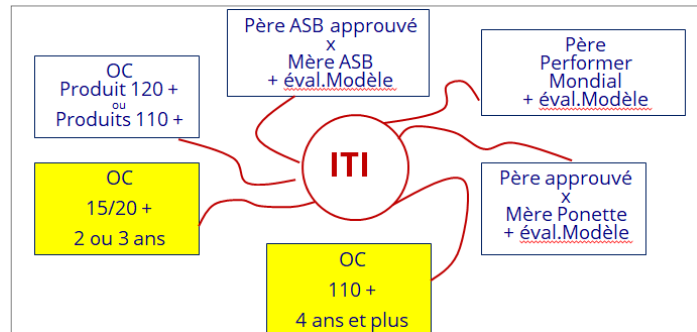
Père ASB approuvé
x
Mère ASB
+ éval.Modèle

Père
Performer
Mondial
+ éval.Modèle

OC
Produit 120 +
ou
Produits 110 +

ITI

OC
15/20 +
2 ou 3 ans

Père approuvé
x
Mère Ponette
+ éval.Modèle

OC
110 +
4 ans et plus